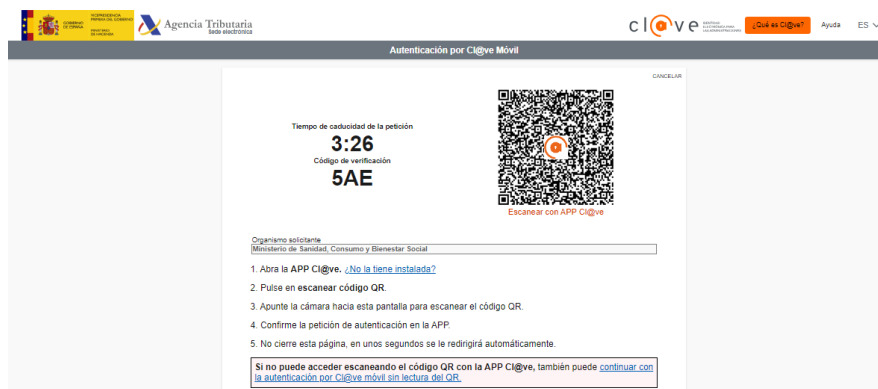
VICEPRESIDENCIA PRIMERA DEL GOBIERNO
MINISTERIO DE HACIENDA
GOBIERNO DE ESPAÑA

Agencia Tributaria
Sede electrónica

cl@ve IDENTIDAD ELECTRÓNICA PARA LAS ADMINISTRACIONES

¿Qué es Cl@ve?

Ayuda

ES

Autenticación por Cl@ve Móvil

CANCELAR

Tiempo de caducidad de la petición

3:26

Código de verificación

5AE

Escanear con APP Cl@ve

Organismo solicitante

Ministerio de Sanidad, Consumo y Bienestar Social

1. Abra la APP Cl@ve. ¿No la tiene instalada?

2. Pulse en escanear código QR.

3. Apunte la cámara hacia esta pantalla para escanear el código QR.

4. Confirme la petición de autenticación en la APP.

5. No cierre esta página, en unos segundos se le redirigirá automáticamente.

Si no puede acceder escaneando el código QR con la APP Cl@ve, también puede continuar con la autenticación por Cl@ve móvil sin lectura del QR.